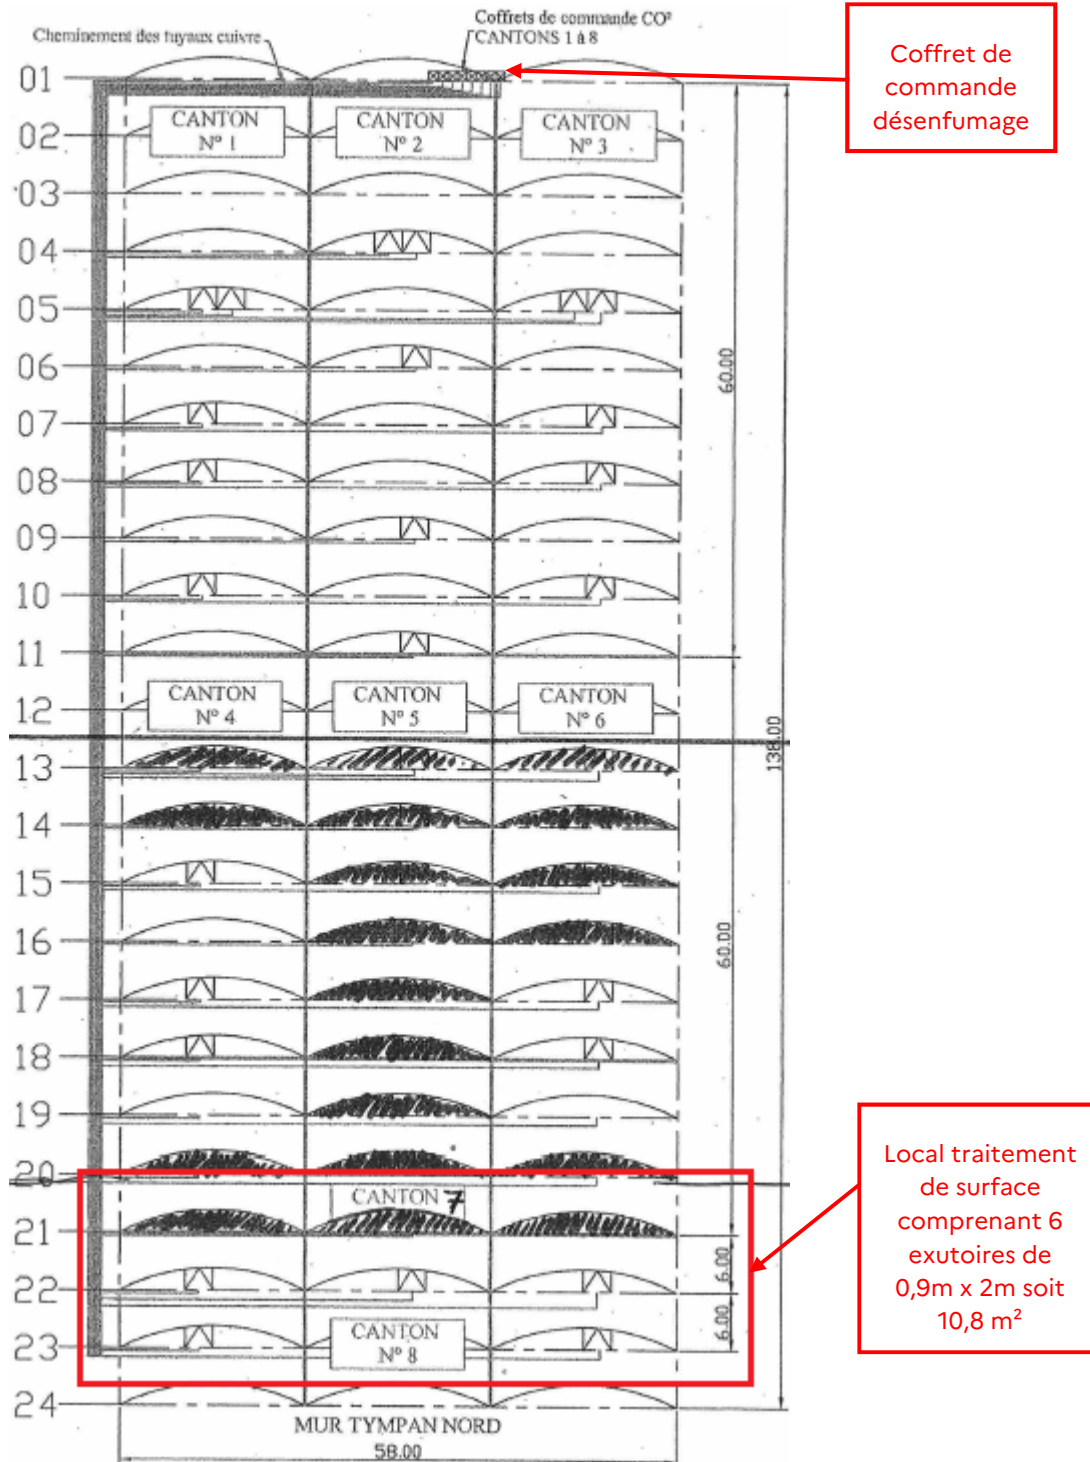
Cheminement des tuyaux cuivre

Coffrets de commande CO²
CANTONS 1 à 8

Coffret de commande désenfumage

01
02
03
04
05
06
07
08
09
10
11
12
13
14
15
16
17
18
19
20
21
22
23
24

CANTON N° 1
CANTON N° 2
CANTON N° 3

60.00

CANTON N° 4
CANTON N° 5
CANTON N° 6

138.00

60.00

CANTON 7

6.00

6.00

CANTON N° 8

MUR TYMPAN NORD
58.00

Local traitement de surface comprenant 6 exutoires de 0,9m x 2m soit 10,8 m²